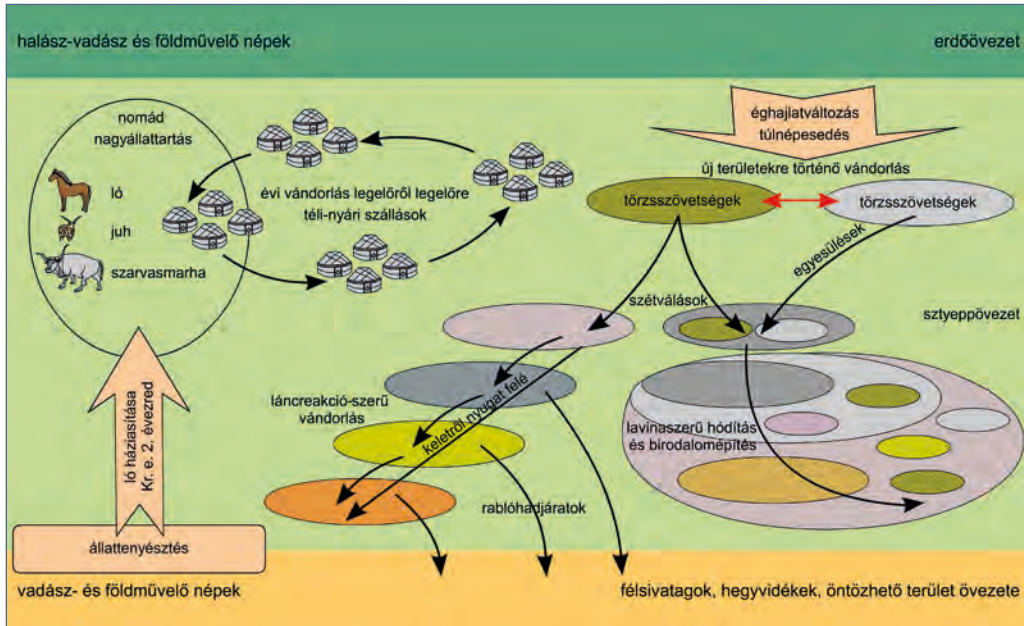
halász-vadász és földművelő népek

erdőövezet

nomád nagyállattartás

ló

juh

szarvasmarha

évi vándorlás legelőről legelőre
téli-nyári szállások

éghajlatváltozás
túlnépesedés

új területekre történő vándorlás

törzsszövetségek

törzsszövetségek

egyesülések

szétválások

sztyeppövezet

láncreakció-szerű vándorlás

keletről nyugat felé

lavinaszerű hódítás és birodalomépítés

ló háziasítása
Kr. e. 2. évezred

rablóhadjáratok

állattenyésztés

vadász- és földművelő népek

félsivatagok, hegyvidékek, öntözhető terület övezete